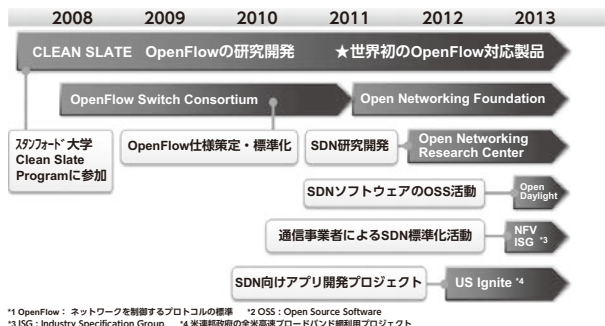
2008 2009 2010 2011 2012 2013

CLEAN SLATE OpenFlowの研究開発 ★世界初のOpenFlow対応製品

OpenFlow Switch Consortium

Open Networking Foundation

ｽﾀﾝﾌｫｰﾄﾞ大学 Clean Slate Programに参加

OpenFlow仕様策定・標準化

SDN研究開発

Open Networking Research Center

SDNソフトウェアのOSS活動

Open Daylight

通信事業者によるSDN標準化活動

NFV ISG *3

SDN向けアプリ開発プロジェクト

US Ignite *4

*1 OpenFlow： ネットワークを制御するプロトコルの標準 *2 OSS：Open Source Software
*3 ISG：Industry Specification Group *4 米連邦政府の全米高速ブロードバンド網利用プロジェクト